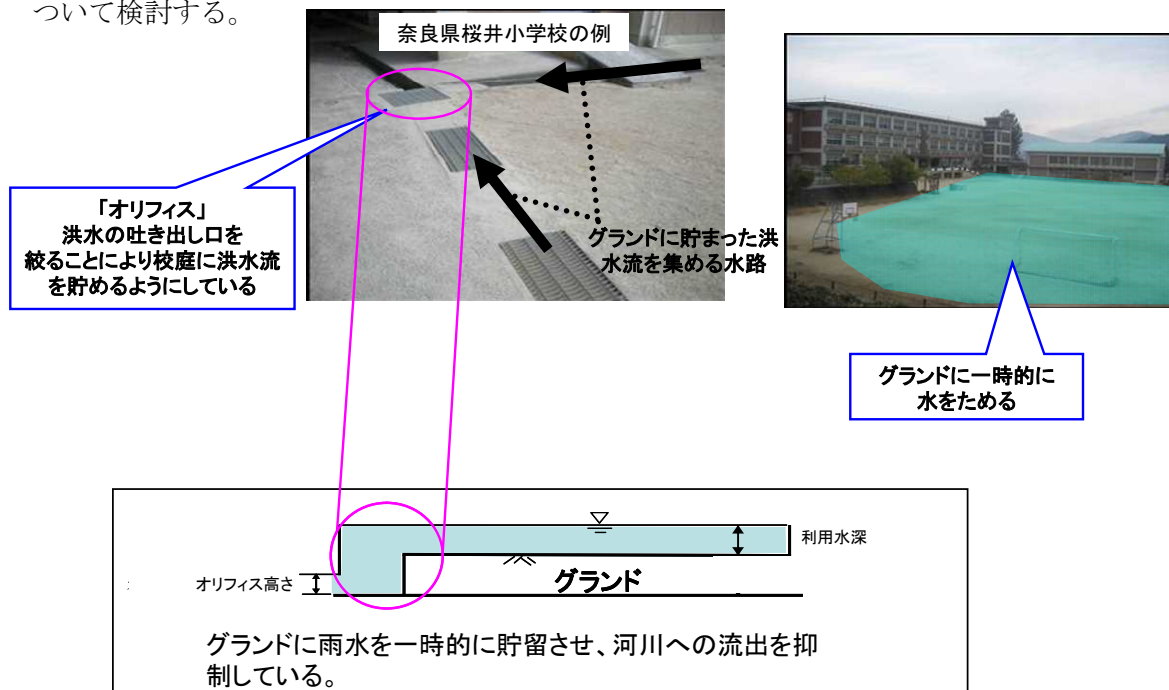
ついて検討する。

奈良県桜井小学校の例

「オリフィス」
洪水の吐き出し口を
絞ることにより校庭に洪水流
を貯めるようにしている

グランドに貯まった洪
水流を集める水路

グランドに一時的に
水をためる

利用水深

オリフィス高さ

グランド

グランドに雨水を一時的に貯留させ、河川への流出を抑制している。